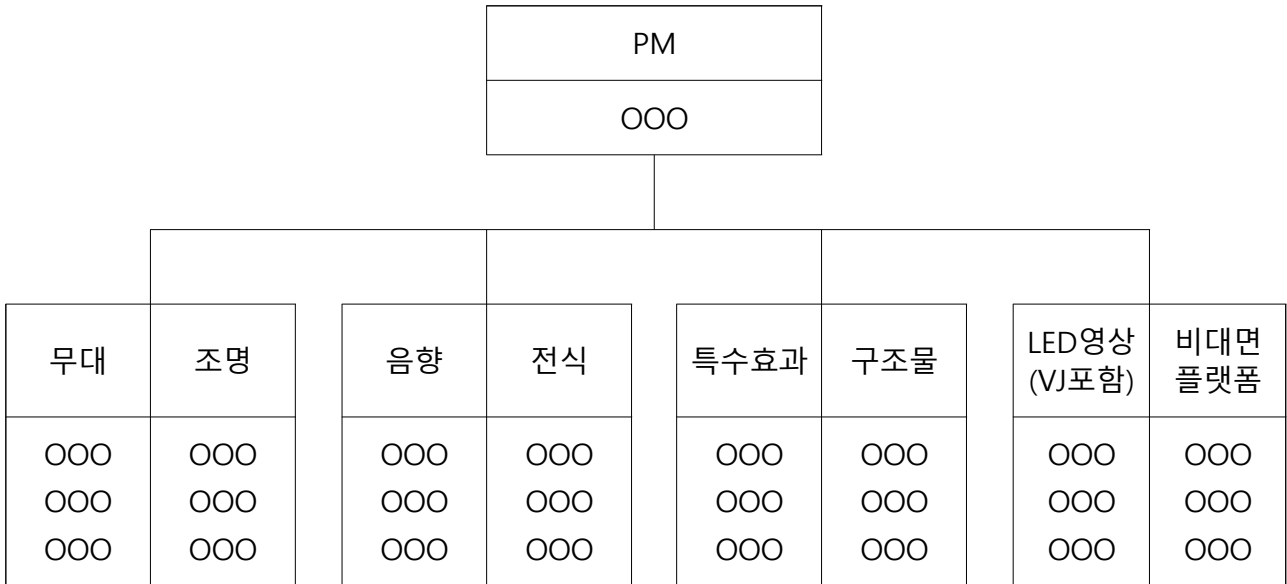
PM

OOO

| 무대 | 조명 |
|---|---|
| OOO<br>OOO<br>OOO | OOO<br>OOO<br>OOO |

| 음향 | 전식 |
|---|---|
| OOO<br>OOO<br>OOO | OOO<br>OOO<br>OOO |

| 특수효과 | 구조물 |
|---|---|
| OOO<br>OOO<br>OOO | OOO<br>OOO<br>OOO |

| LED영상 (VJ포함) | 비대면 플랫폼 |
|---|---|
| OOO<br>OOO<br>OOO | OOO<br>OOO<br>OOO |